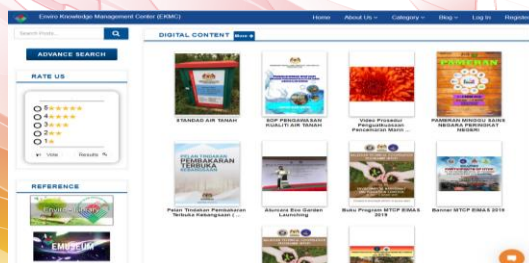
Enviro Knowledge Management Center (EKMC)

Home About Us Category Blog Log In Register

Search Posts... 

ADVANCE SEARCH

RATE US

5
4
3
2
1

Vote Results

REFERENCE

EMUSEUM

DIGITAL CONTENT More

STANDARD AIR TANAH

SOP PENGAWASAN KUALITI AIR TANAH

Video Prosedur Penguatkuasaan Pencemaran Marin ...

PAMERAN MINGGU SAINS NEGARA PERINGKAT NEGERI

Pelan Tindakan Pembakaran Terbuka Kebangsaan ( ...

Akuvara Box Garden Launching

Buku Program MTCP EiMAS 2019

Banner MTCP EiMAS 2019

PELAN TINDAKAN PEMBAKARAN TERBUKA KEBANGSAAN

PAMERAN